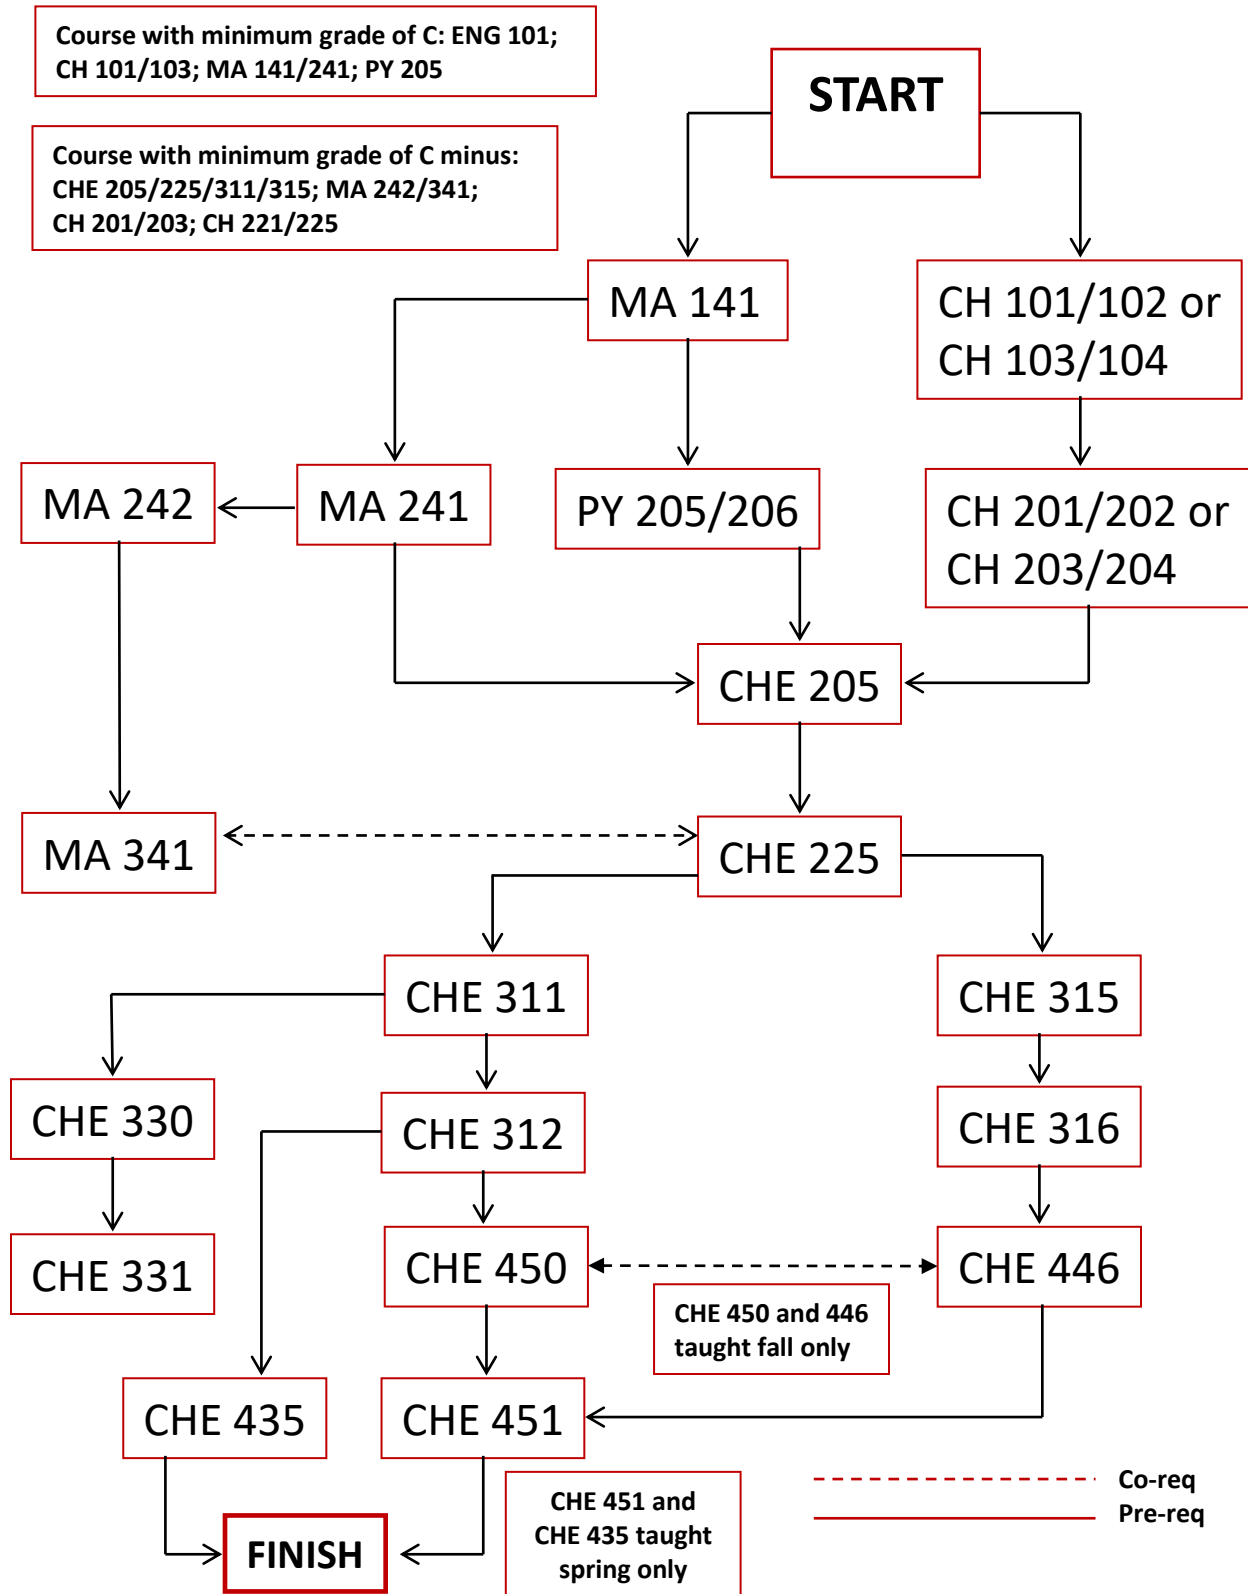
Course with minimum grade of C: ENG 101; CH 101/103; MA 141/241; PY 205

Course with minimum grade of C minus: CHE 205/225/311/315; MA 242/341; CH 201/203; CH 221/225

START

MA 141

CH 101/102 or CH 103/104

MA 242

MA 241

PY 205/206

CH 201/202 or CH 203/204

CHE 205

MA 341

CHE 225

CHE 311

CHE 315

CHE 330

CHE 312

CHE 316

CHE 331

CHE 450

CHE 446

CHE 450 and 446 taught fall only

CHE 435

CHE 451

FINISH

CHE 451 and CHE 435 taught spring only

Co-req

Pre-req